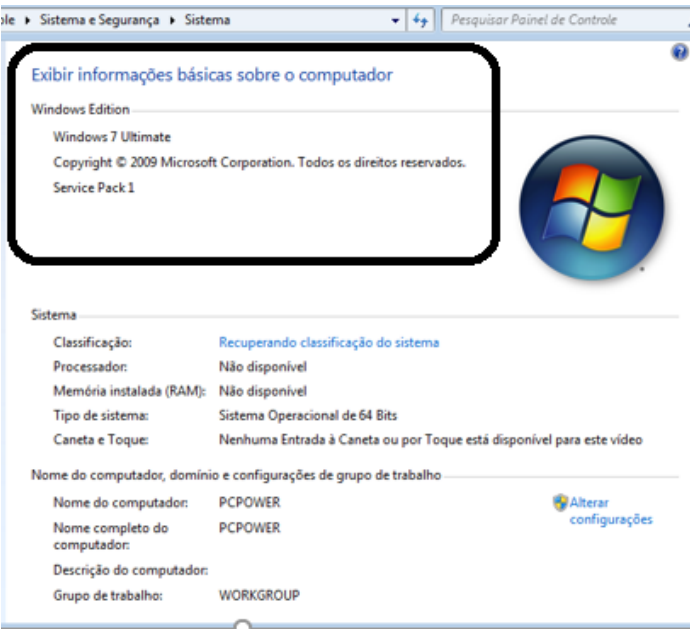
ole ▸ Sistema e Segurança ▸ Sistema

Pesquisar Painel de Controle

Exibir informações básicas sobre o computador

Windows Edition

Windows 7 Ultimate

Copyright © 2009 Microsoft Corporation. Todos os direitos reservados.

Service Pack 1

Sistema

| | |
|---|---|
| Classificação: | Recuperando classificação do sistema |
| Processador: | Não disponível |
| Memória instalada (RAM): | Não disponível |
| Tipo de sistema: | Sistema Operacional de 64 Bits |
| Caneta e Toque: | Nenhuma Entrada à Caneta ou por Toque está disponível para este vídeo |

Nome do computador, domínio e configurações de grupo de trabalho

| | |
|---|---|
| Nome do computador: | PCPOWER |
| Nome completo do computador: | PCPOWER |
| Descrição do computador: | |
| Grupo de trabalho: | WORKGROUP |

Alterar configurações